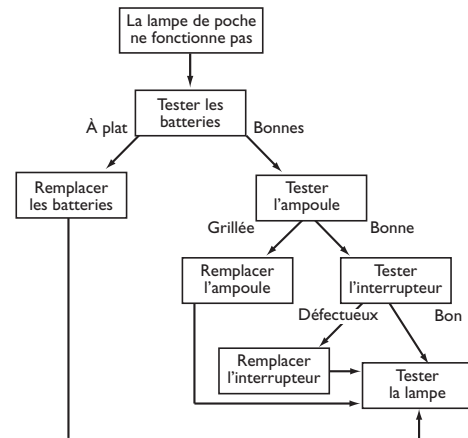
La lampe de poche ne fonctionne pas

Tester les batteries

À plat

Bonnes

Remplacer les batteries

Tester l'ampoule

Grillée

Bonne

Remplacer l'ampoule

Tester l'interrupteur

Défectueux

Bon

Remplacer l'interrupteur

Tester la lampe